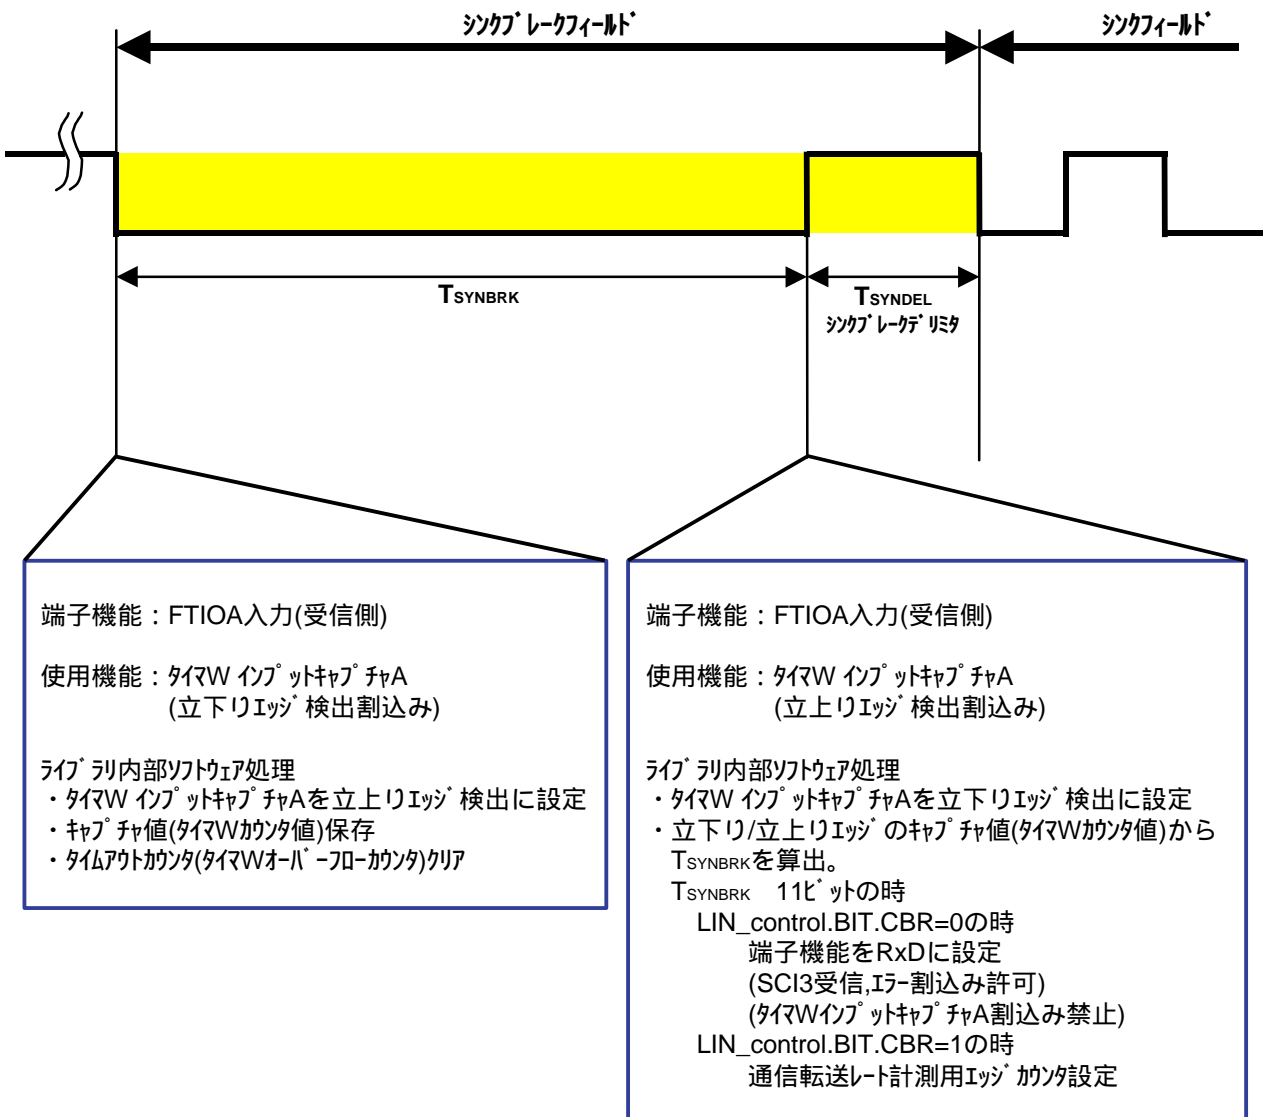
ｼﾝｸﾌﾞﾚｰｸﾌｨｰﾙﾄﾞ

ｼﾝｸﾌｨｰﾙﾄﾞ

$T_{SYNBRK}$

$T_{SYNDEL}$
ｼﾝｸﾌﾞﾚｰｸﾃﾞﾘﾐﾀ

端子機能：FTIOA入力(受信側)

使用機能：ﾀｲﾏW ｲﾝﾌﾟｯﾄｷｬﾌﾟﾁｬA
(立下りｴｯｼﾞ検出割込み)

ﾗｲﾌﾞﾗﾘ内部ｿﾌﾄｳｪｱ処理
・ﾀｲﾏW ｲﾝﾌﾟｯﾄｷｬﾌﾟﾁｬAを立上りｴｯｼﾞ検出に設定
・ｷｬﾌﾟﾁｬ値(ﾀｲﾏWｶｳﾝﾀ値)保存
・ﾀｲﾑｱｳﾄｶｳﾝﾀ(ﾀｲﾏWｵｰﾊﾞｰﾌﾛｰｶｳﾝﾀ)ｸﾘｱ

端子機能：FTIOA入力(受信側)

使用機能：ﾀｲﾏW ｲﾝﾌﾟｯﾄｷｬﾌﾟﾁｬA
(立上りｴｯｼﾞ検出割込み)

ﾗｲﾌﾞﾗﾘ内部ｿﾌﾄｳｪｱ処理
・ﾀｲﾏW ｲﾝﾌﾟｯﾄｷｬﾌﾟﾁｬAを立下りｴｯｼﾞ検出に設定
・立下り/立上りｴｯｼﾞのｷｬﾌﾟﾁｬ値(ﾀｲﾏWｶｳﾝﾀ値)から $T_{SYNBRK}$を算出。
$T_{SYNBRK}$ 11ﾋﾞｯﾄの時
LIN_control.BIT.CBR=0の時
端子機能をRxDに設定
(SCI3受信,ｴﾗｰ割込み許可)
(ﾀｲﾏWｲﾝﾌﾟｯﾄｷｬﾌﾟﾁｬA割込み禁止)
LIN_control.BIT.CBR=1の時
通信転送ﾚｰﾄ計測用ｴｯｼﾞｶｳﾝﾀ設定